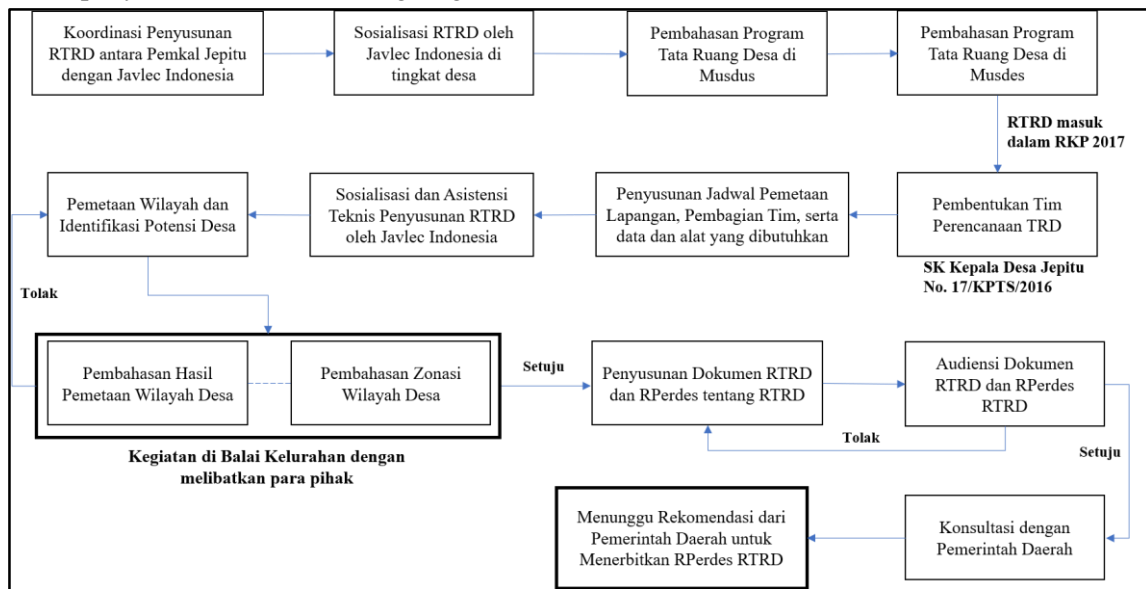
Koordinasi Penyusunan RTRD antara Pemkal Jepitu dengan Javlec Indonesia

Sosialisasi RTRD oleh Javlec Indonesia di tingkat desa

Pembahasan Program Tata Ruang Desa di Musdus

Pembahasan Program Tata Ruang Desa di Musdes

RTRD masuk dalam RKP 2017

Pembentukan Tim Perencanaan TRD

SK Kepala Desa Jepitu No. 17/KPTS/2016

Penyusunan Jadwal Pemetaan Lapangan, Pembagian Tim, serta data dan alat yang dibutuhkan

Sosialisasi dan Asistensi Teknis Penyusunan RTRD oleh Javlec Indonesia

Pemetaan Wilayah dan Identifikasi Potensi Desa

Tolak

Pembahasan Hasil Pemetaan Wilayah Desa

Pembahasan Zonasi Wilayah Desa

Kegiatan di Balai Kelurahan dengan melibatkan para pihak

Setuju

Penyusunan Dokumen RTRD dan RPerdes tentang RTRD

Audiensi Dokumen RTRD dan RPerdes RTRD

Tolak

Setuju

Konsultasi dengan Pemerintah Daerah

Menunggu Rekomendasi dari Pemerintah Daerah untuk Menerbitkan RPerdes RTRD